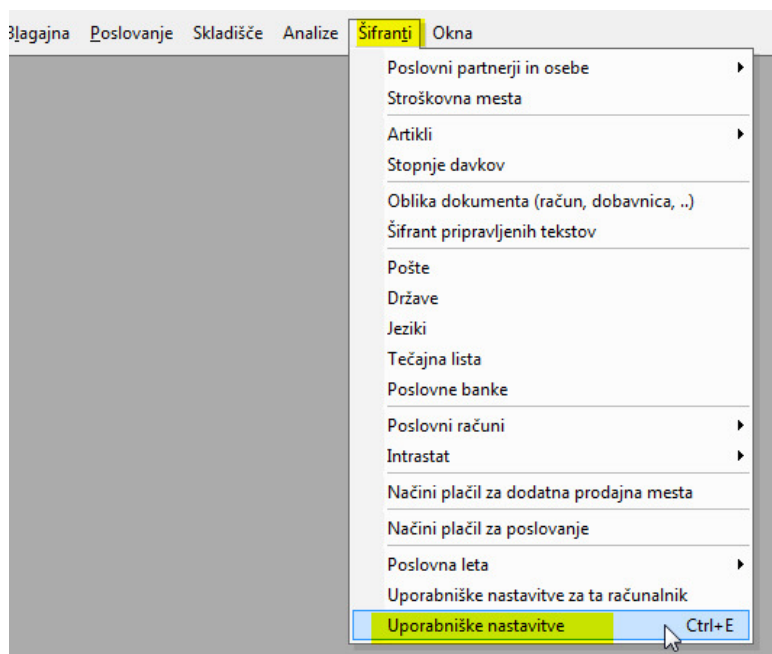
Blagajna Poslovanje Skladišče Analize Šifranti Okna

Poslovni partnerji in osebe
Stroškovna mesta
Artikli
Stopnje davkov
Oblika dokumenta (račun, dobavnica, ..)
Šifrant pripravljenih tekstov
Pošte
Države
Jeziki
Tečajna lista
Poslovne banke
Poslovni računi
Intrastat
Načini plačil za dodatna prodajna mesta
Načini plačil za poslovanje
Poslovna leta
Uporabniške nastavitve za ta računalnik
Uporabniške nastavitve Ctrl+E